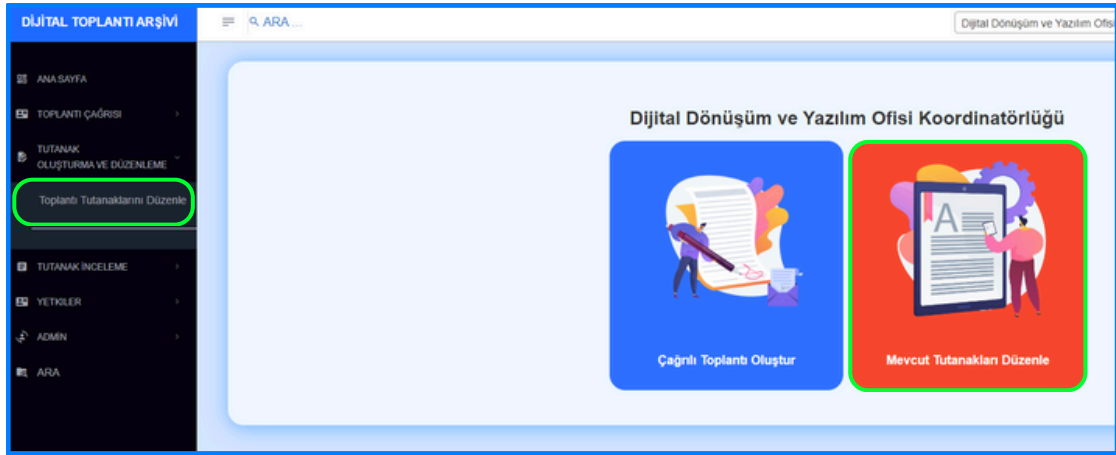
DİJİTAL TOPLANTI ARŞİVİ

ARA ...

Dijital Dönüşüm ve Yazılım Ofisi

ANA SAYFA

TOPLANTI ÇAĞRISI

TUTANAK OLUŞTURMA VE DÜZENLEME

Toplantı Tutanaklarını Düzenle

TUTANAK İNCELEME

YETKİLER

ADMİN

ARA

Dijital Dönüşüm ve Yazılım Ofisi Koordinatörlüğü

Çağrılı Toplantı Oluştur

Mevcut Tutanakları Düzenle